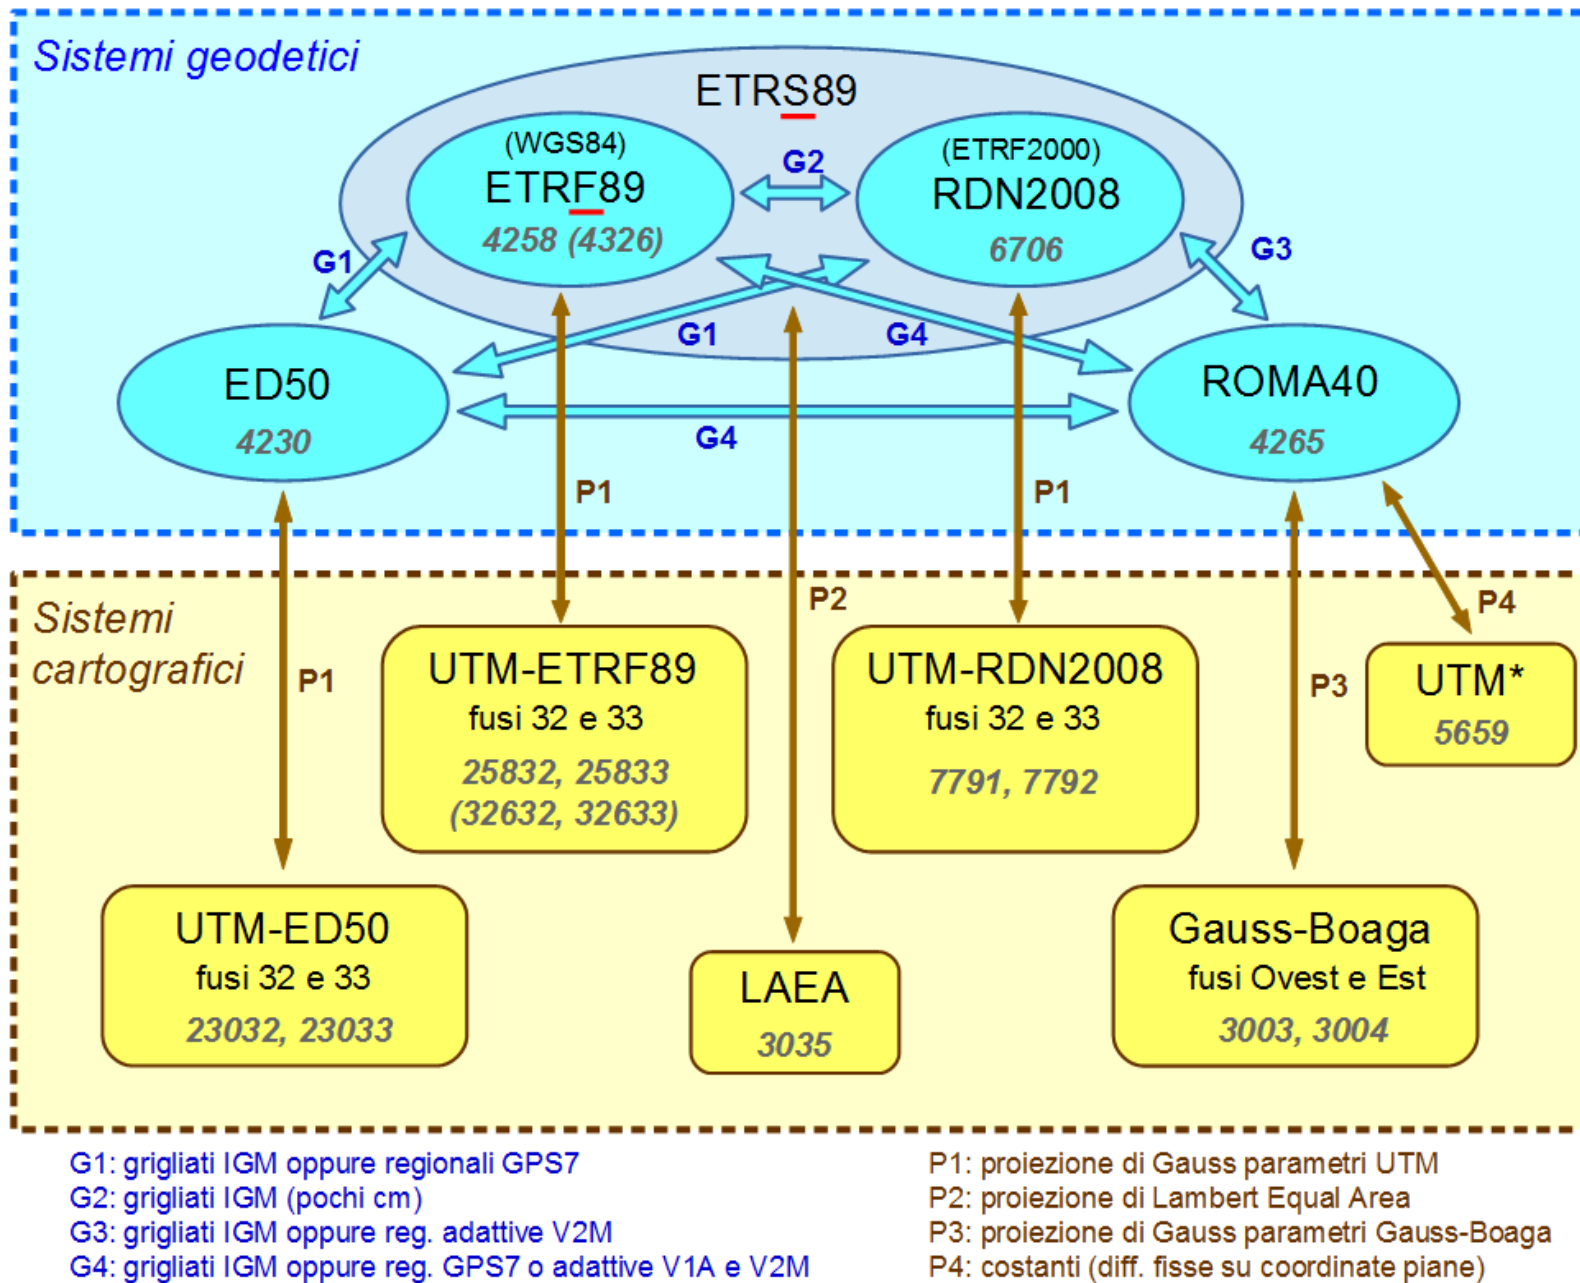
Sistemi geodetici

ETRS89

(WGS84)
ETRF89
4258 (4326)

G2

(ETRF2000)
RDN2008
6706

G1

G3

G1

G4

ED50
4230

G4

ROMA40
4265

P1

P1

Sistemi cartografici

P1

P2

P4

P3

UTM-ETRF89
fusi 32 e 33
25832, 25833
(32632, 32633)

UTM-RDN2008
fusi 32 e 33
7791, 7792

UTM*
5659

UTM-ED50
fusi 32 e 33
23032, 23033

LAEA
3035

Gauss-Boaga
fusi Ovest e Est
3003, 3004

G1: grigliati IGM oppure regionali GPS7
G2: grigliati IGM (pochi cm)
G3: grigliati IGM oppure reg. adattive V2M
G4: grigliati IGM oppure reg. GPS7 o adattive V1A e V2M

P1: proiezione di Gauss parametri UTM
P2: proiezione di Lambert Equal Area
P3: proiezione di Gauss parametri Gauss-Boaga
P4: costanti (diff. fisse su coordinate piane)